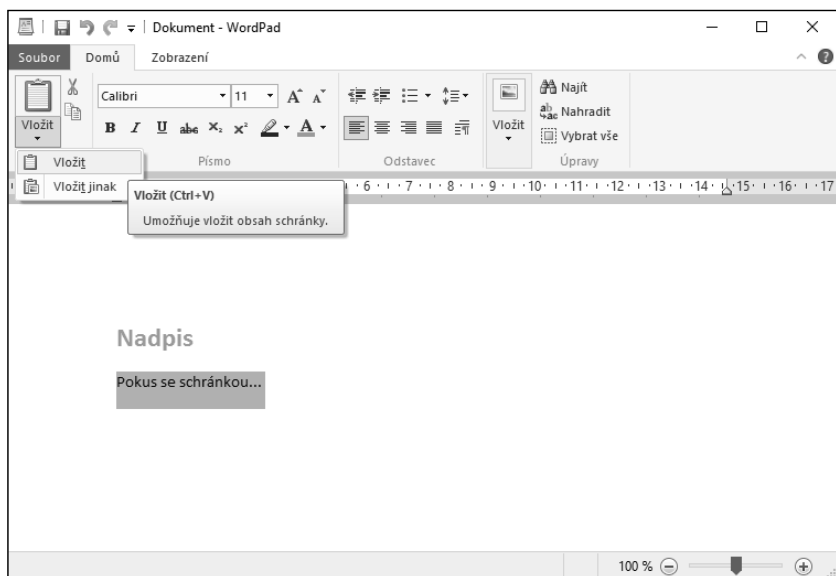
Dokument - WordPad
Soubor Domů Zobrazení
Vložit
Calibri 11
B I U abc $x_2$ $x^2$
Písmo
Odstavec
Vložit
Najít
Nahradit
Vybrat vše
Úpravy
Vložit
Vložit jinak
Vložit (Ctrl+V)
Umožňuje vložit obsah schránky.
6 · 7 · 8 · 9 · 10 · 11 · 12 · 13 · 14 · 15 · 16 · 17
Nadpis
Pokus se schránkou...
100 %